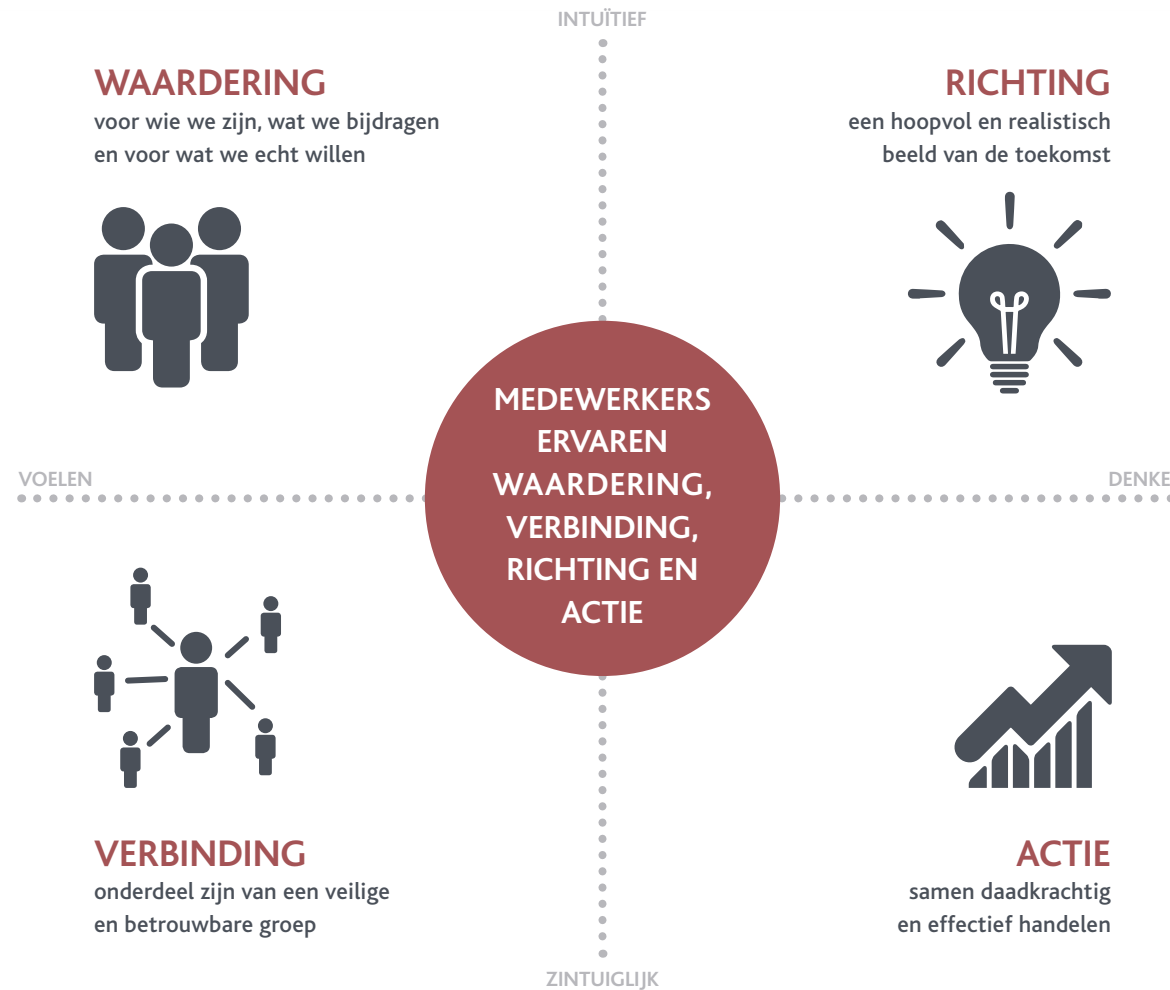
INTUÏTIEF

WAARDERING
voor wie we zijn, wat we bijdragen en voor wat we echt willen

RICHTING
een hoopvol en realistisch beeld van de toekomst

VOELEN

MEDEWERKERS ERVAREN WAARDERING, VERBINDING, RICHTING EN ACTIE

DENKE

VERBINDING
onderdeel zijn van een veilige en betrouwbare groep

ACTIE
samen daadkrachtig en effectief handelen

ZINTUIGLIJK